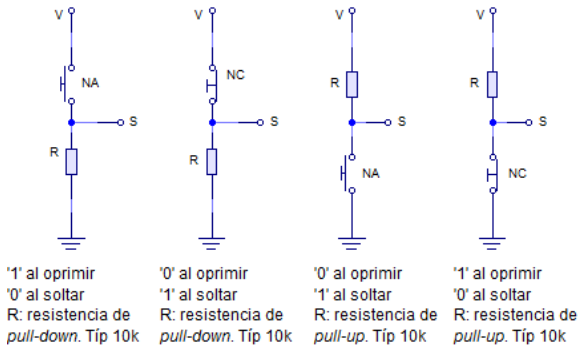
V
NA
S
R

'1' al oprimir
'0' al soltar
R: resistencia de pull-down. Típ 10k

V
NC
S
R

'0' al oprimir
'1' al soltar
R: resistencia de pull-down. Típ 10k

V
R
S
NA

'0' al oprimir
'1' al soltar
R: resistencia de pull-up. Típ 10k

V
R
S
NC

'1' al oprimir
'0' al soltar
R: resistencia de pull-up. Típ 10k